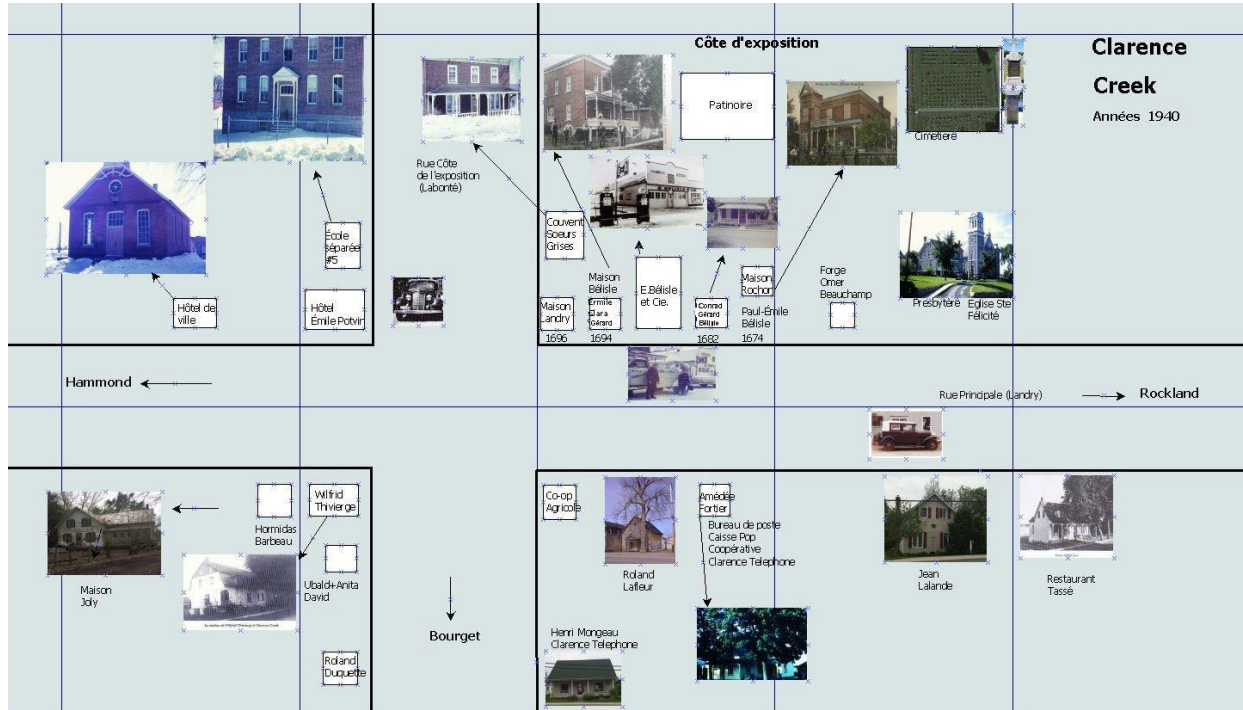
Côte d'exposition

Clarence Creek

Années 1940

Patinoire

Cimetière

Rue Côte de l'exposition (Labonté)

École séparée #5

Hôtel de ville

Hôtel Émile Potvin

Couvent Soeurs Grises

Maison Bélisle

E.Bélisle et Cie.

Maison Rochon

Forge Omer Beauchamp

Presbytère

Eglise Ste Félicité

Maison Landry

1696

Emile Clara Gérard

1694

Conrad Gérard Bélisle

1682

Paul-Émile Bélisle

1674

Hammond

Rue Principale (Landry)

Rockland

Co-op Agricole

Amédée Fortier

Bureau de poste
Caisse Pop
Coopérative
Clarence Telephone

Wilfrid Thivierge

Hormidas Barbeau

Ubald+Anita David

Maison Joly

Roland Lafleur

Jean Lalande

Restaurant Tassé

Bourget

Henri Mongeau
Clarence Telephone

Roland Duquette